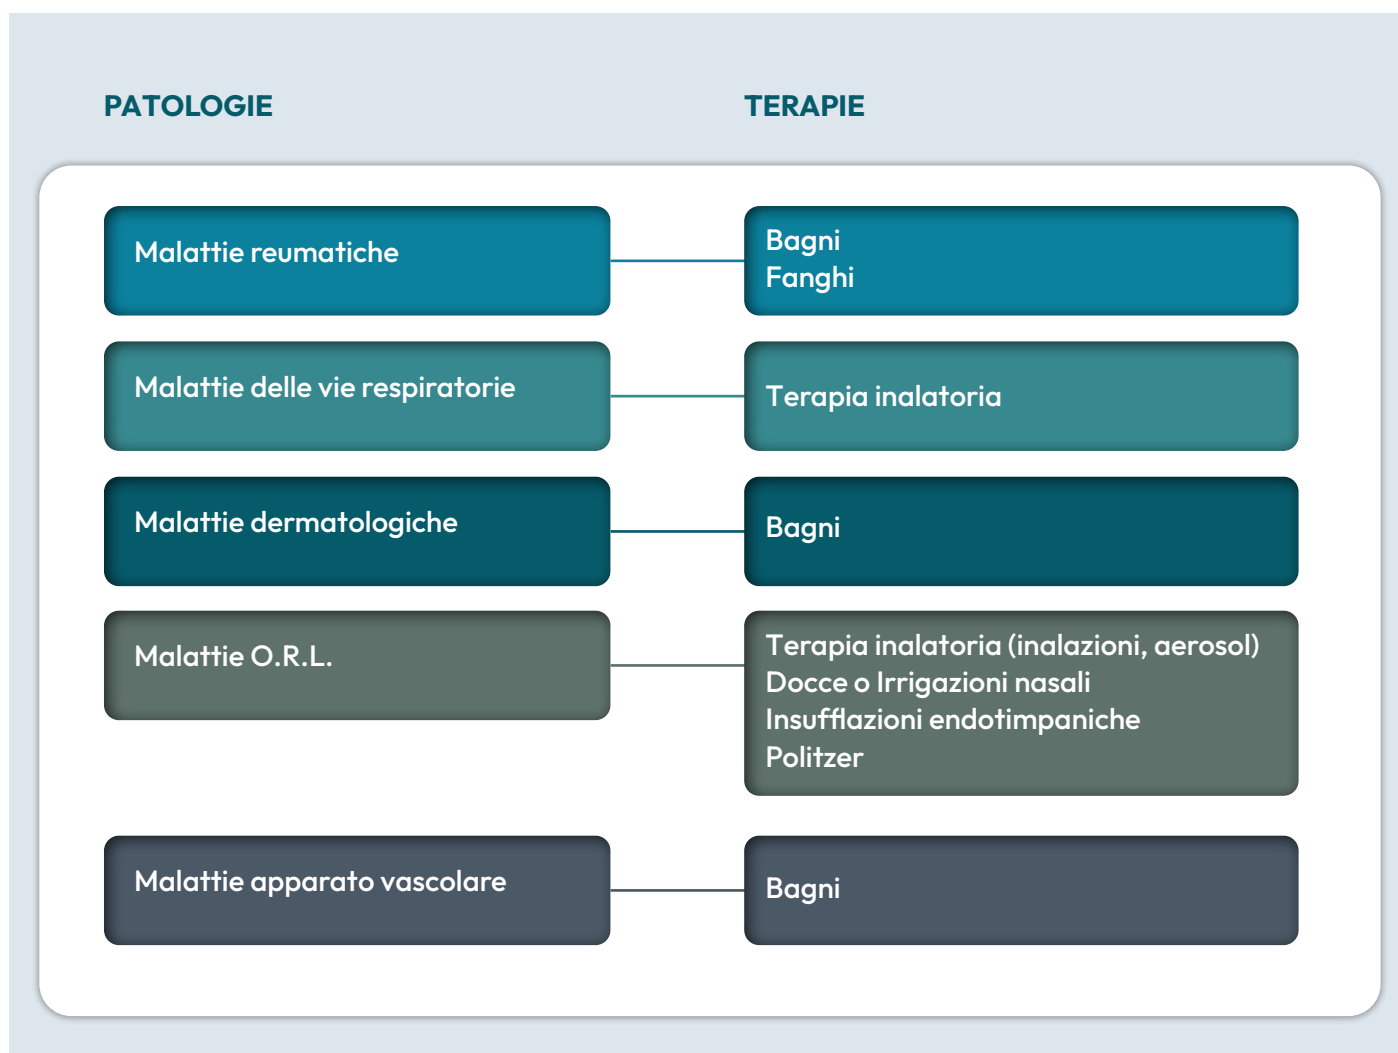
| PATOLOGIE | TERAPIE |
|---|---|
| Malattie reumatiche | Bagni<br>Fanghi |
| Malattie delle vie respiratorie | Terapia inalatoria |
| Malattie dermatologiche | Bagni |
| Malattie O.R.L. | Terapia inalatoria (inalazioni, aerosol)<br>Docce o Irrigazioni nasali<br>Insufflazioni endotimpaniche<br>Politzer |
| Malattie apparato vascolare | Bagni |